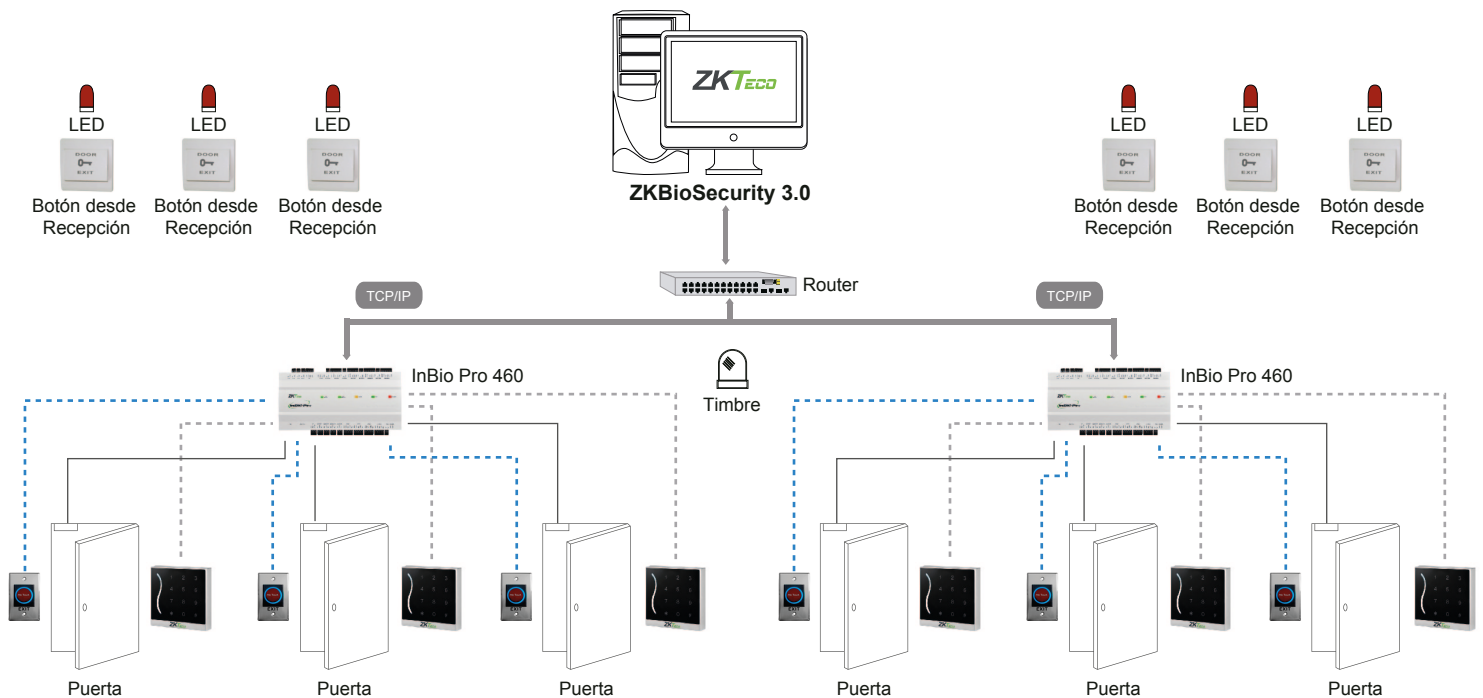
ZKTeco

ZKBioSecurity 3.0

LED
DOOR
EXIT
Botón desde Recepción

LED
DOOR
EXIT
Botón desde Recepción

LED
DOOR
EXIT
Botón desde Recepción

LED
DOOR
EXIT
Botón desde Recepción

LED
DOOR
EXIT
Botón desde Recepción

LED
DOOR
EXIT
Botón desde Recepción

Router

TCP/IP

TCP/IP

InBio Pro 460

Timbre

InBio Pro 460

EXIT
Puerta

EXIT
Puerta

EXIT
Puerta

EXIT
Puerta

EXIT
Puerta

EXIT
Puerta